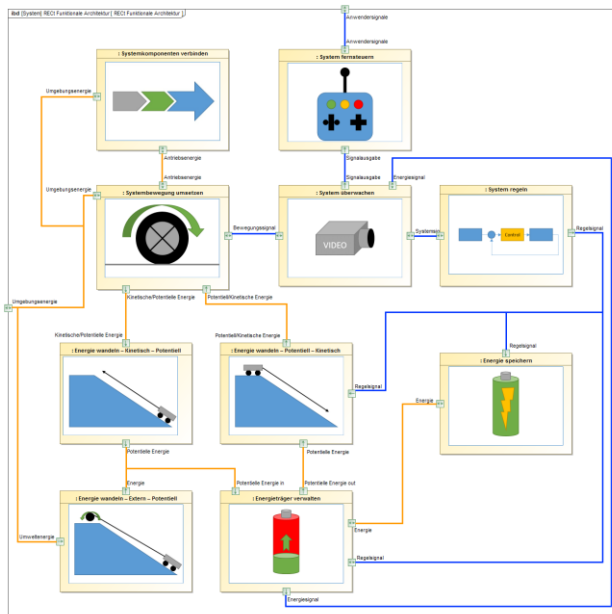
ibd [System] RECI Funktionale Architektur [ RECI Funktionale Architektur ]

Anwendersignale

Anwendersignale

: Systemkomponenten verbinden

: System fernsteuern

Umgebungsenergie

Antriebsenergie

Antriebsenergie

Signalausgabe

Signalausgabe

Energiesignal

Umgebungsenergie

: Systembewegung umsetzen

: System überwachen

: System regeln

Bewegungssignal

VIDEO

Systemsignal

Control

Regelsignal

Umgebungsenergie

Kinetische/Potentielle Energie

Potentielle/Kinetische Energie

Kinetische/Potentielle Energie

Potentiell/Kinetische Energie

Regelsignal

: Energie wandeln – Kinetisch – Potentiell

: Energie wandeln – Potentiell – Kinetisch

: Energie speichern

Regelsignal

Energie

Potentielle Energie

Potentielle Energie

Energie

Potentielle Energie in

Potentielle Energie out

: Energie wandeln – Extern – Potentiell

: Energieträger verwalten

Umweltenergie

Energie

Regelsignal

Energiesignal